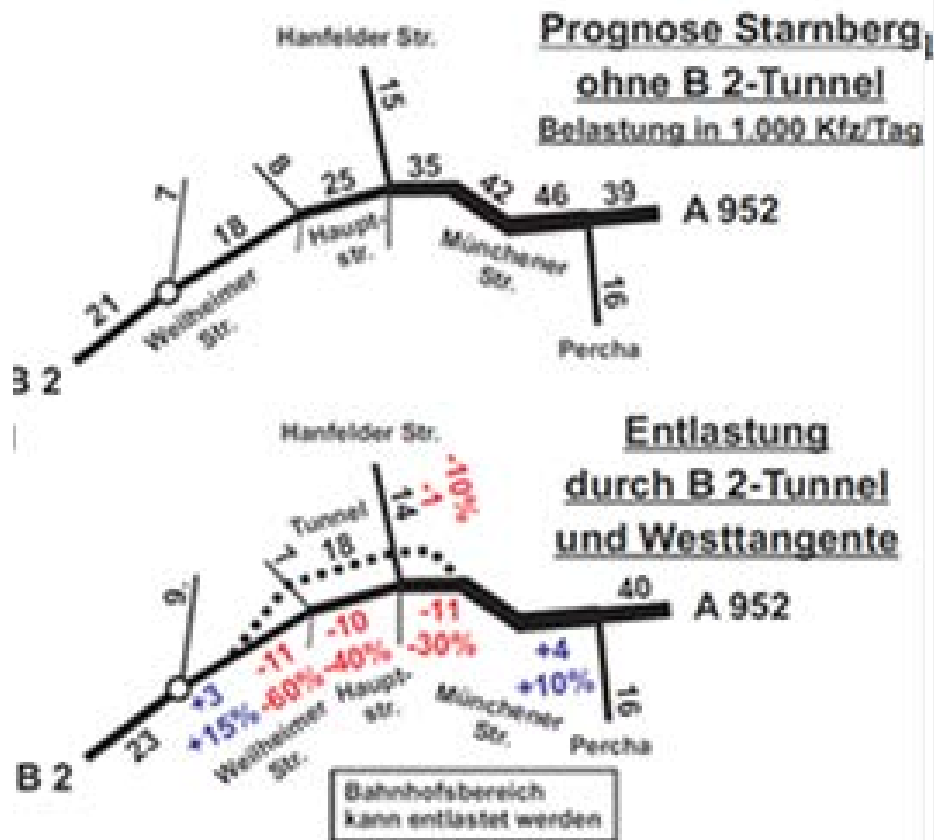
Prognose Starnberg ohne B 2-Tunnel
Belastung in 1.000 Kfz/Tag

Hanfelder Str.
15
7
18
8
25
35
42
46
39
A 952
21
Weilheimer Str.
Haupt-str.
Münchener Str.
16
Percha
B 2

Entlastung durch B 2-Tunnel und Westtangente

Hanfelder Str.
-10%
-1
14
Tunnel
18
7
6
40
A 952
-11
-10
-11
-60%
-40%
-30%
+3
+15%
+4
+10%
23
Weilheimer Str.
Haupt-str.
Münchener Str.
16
Percha
B 2

Bahnhofsbereich kann entlastet werden